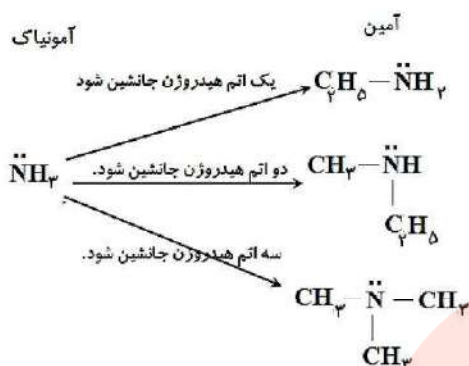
آمونیاک

آمین

یک اتم هیدروژن جانشین شود

$C_۲H_۵ - \ddot{N}H_۲$

$\ddot{N}H_۳$

دو اتم هیدروژن جانشین شود.

$CH_۳ - \ddot{N}H$
$|$
$C_۲H_۵$

سه اتم هیدروژن جانشین شود.

$CH_۳ - \ddot{N} - CH_۳$
$|$
$CH_۳$